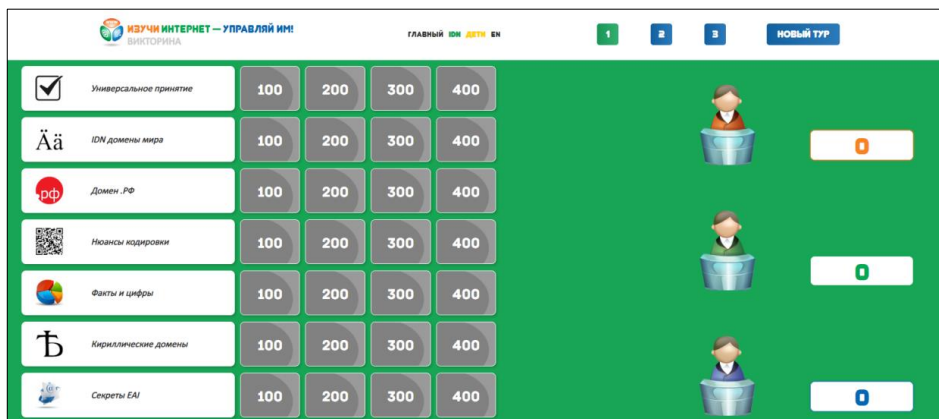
ИЗУЧИ ИНТЕРНЕТ — УПРАВЛЯЙ ИМ!
ВИКТОРИНА

ГЛАВНЫЙ IDN ДЕТИ EN

1 2 3 НОВЫЙ ТУР

| | | | | | |
|---|---|---|---|---|---|
| | Универсальное принятие | 100 | 200 | 300 | 400 |
| Ää | IDN домены мира | 100 | 200 | 300 | 400 |
| .рф | Домен .РФ | 100 | 200 | 300 | 400 |
| | Нюансы кодировки | 100 | 200 | 300 | 400 |
| | Факты и цифры | 100 | 200 | 300 | 400 |
| Ѣ | Кириллические домены | 100 | 200 | 300 | 400 |
| | Секреты EAI | 100 | 200 | 300 | 400 |

0

0

0